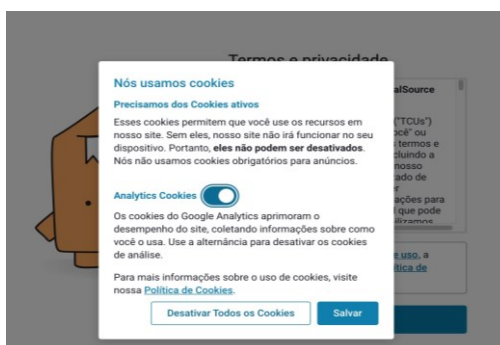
Termos e privacidade

alSource

("TCUs")
ocê" ou
s termos e
cluindo a
nosso
cado de
r
ações para
l que pode
ilizamos

e uso, a
lítica de

Nós usamos cookies

Precisamos dos Cookies ativos

Esses cookies permitem que você use os recursos em nosso site. Sem eles, nosso site não irá funcionar no seu dispositivo. Portanto, **eles não podem ser desativados**. Nós não usamos cookies obrigatórios para anúncios.

Analytics Cookies

Os cookies do Google Analytics aprimoram o desempenho do site, coletando informações sobre como você o usa. Use a alternância para desativar os cookies de análise.

Para mais informações sobre o uso de cookies, visite nossa Política de Cookies.

Desativar Todos os Cookies

Salvar